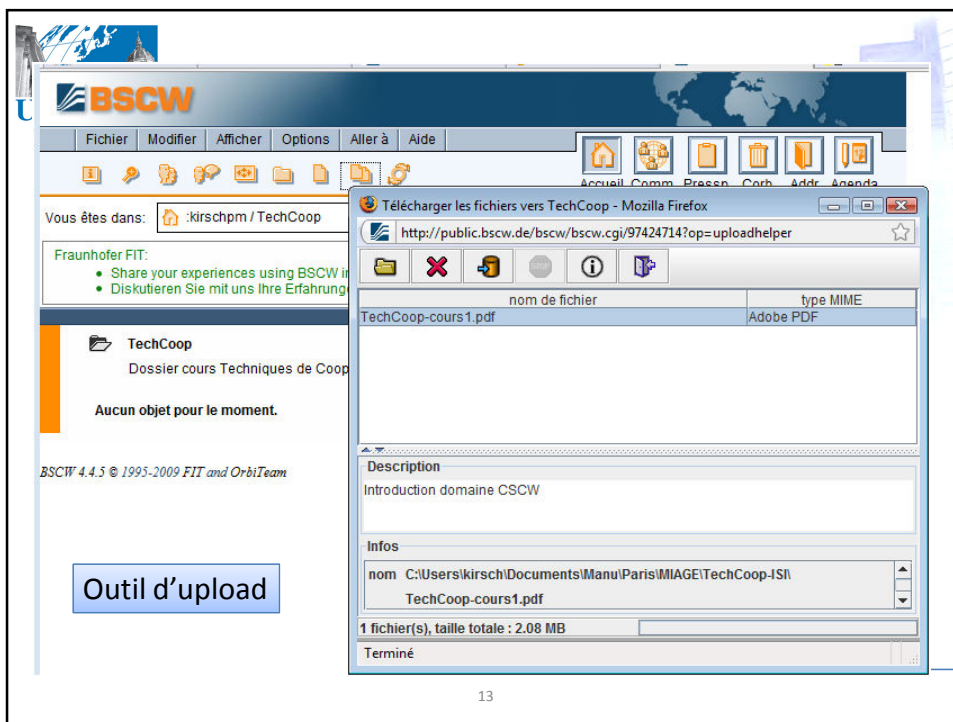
BSCW

Fichier | Modifier | Afficher | Options | Aller à | Aide

Accueil Comm Pressp Corb Addr Agenda

Vous êtes dans: :kirschpm / TechCoop

Fraunhofer FIT:
• Share your experiences using BSCW i
• Diskutieren Sie mit uns Ihre Erfahrung

TechCoop
Dossier cours Techniques de Coop

Aucun objet pour le moment.

BSCW 4.4.5 © 1995-2009 FIT and OrbiTeam

Télécharger les fichiers vers TechCoop - Mozilla Firefox

http://public.bscw.de/bscw/bscw.cgi/97424714?op=uploadhelper

| nom de fichier | type MIME |
|---|---|
| TechCoop-cours1.pdf | Adobe PDF |

Description
Introduction domaine CSCW

Infos
nom C:\Users\kirsch\Documents\Manu\Paris\MIAGE\TechCoop-ISI\TechCoop-cours1.pdf

1 fichier(s), taille totale : 2.08 MB

Terminé

Outil d'upload

13